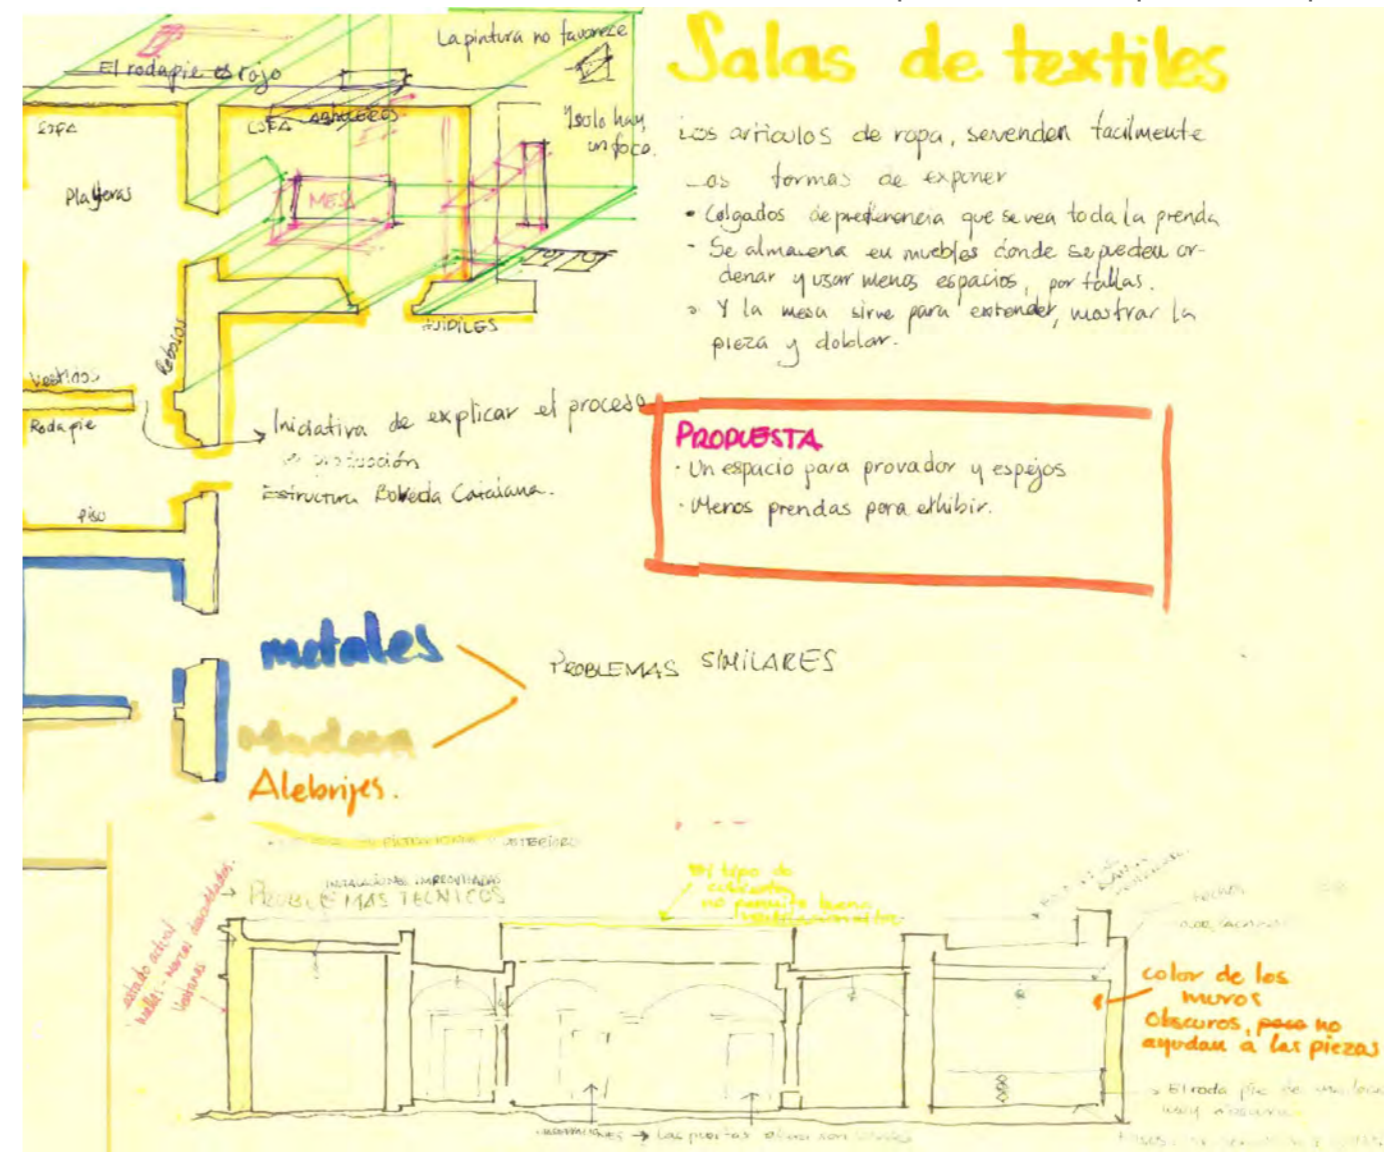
El rodapie es rojo

La pintura no favorece

Salas de textiles

SOFA

SOFA

Aparadores

1 solo hay un foco.

Playeras

MESA

Los articulos de ropa, sevenden facilmente

Las formas de exponer

• Colgados depreferencia que se vea toda la prenda

- Se almacena en muebles donde se pueden ordenar y usar menos espacios, por tallas.

» Y la mesa sirve para extender, mostrar la pieza y doblar.

Rebozos

MUEBLES

Vestidos

Rodapie

Iniciativa de explicar el proceso de producción

Estructura Boveda Catalana.

PROPUESTA

· Un espacio para provador y espejos

· Menos prendas para exhibir.

Piso

metales

PROBLEMAS SIMILARES

Madera

Alebrijes.

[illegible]

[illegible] tipo de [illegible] no permite buena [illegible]

INSTALACIONES IMPROVISADAS

PROBLEMAS TECNICOS

estado actual muros descuidados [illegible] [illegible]

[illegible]

techos

color de los muros Obscuros, pero no ayudan a las piezas

El roda pie de madera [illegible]

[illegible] → Las puertas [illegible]

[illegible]